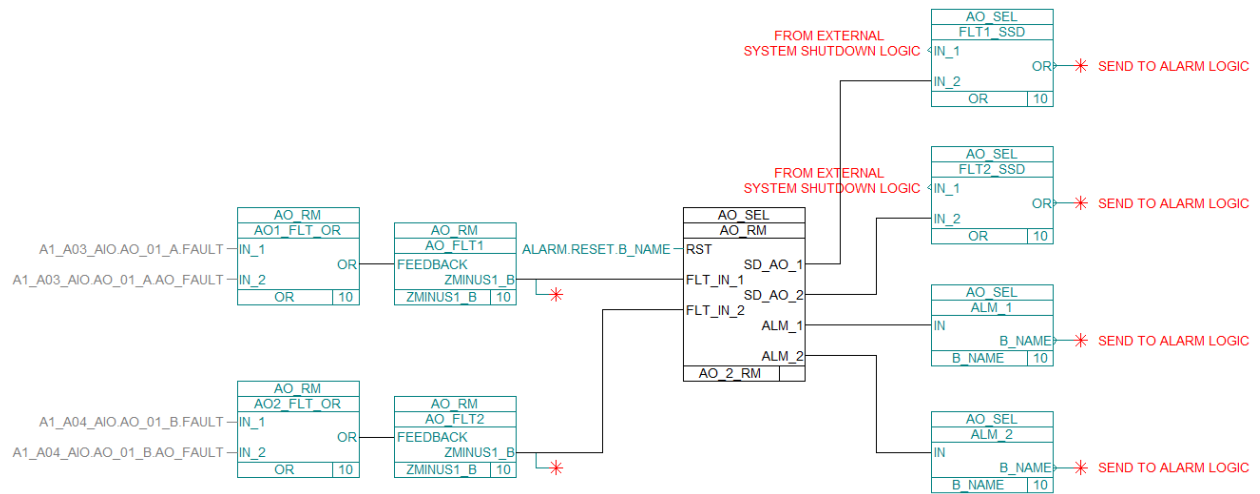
AO_SEL
FLT1_SSD
FROM EXTERNAL SYSTEM SHUTDOWN LOGIC
IN_1
OR
SEND TO ALARM LOGIC
IN_2
OR 10

AO_SEL
FLT2_SSD
FROM EXTERNAL SYSTEM SHUTDOWN LOGIC
IN_1
OR
SEND TO ALARM LOGIC
IN_2
OR 10

AO_RM
AO1_FLT_OR
A1_A03_AIO.AO_01_A.FAULT
IN_1
OR
A1_A03_AIO.AO_01_A.AO_FAULT
IN_2
OR 10

AO_RM
AO_FLT1
FEEDBACK
ZMINUS1_B
ZMINUS1_B 10

ALARM.RESET.B_NAME

AO_SEL
AO_RM
RST
SD_AO_1
FLT_IN_1
SD_AO_2
FLT_IN_2
ALM_1
ALM_2
AO_2_RM

AO_SEL
ALM_1
IN
B_NAME
SEND TO ALARM LOGIC
B_NAME 10

AO_RM
AO2_FLT_OR
A1_A04_AIO.AO_01_B.FAULT
IN_1
OR
A1_A04_AIO.AO_01_B.AO_FAULT
IN_2
OR 10

AO_RM
AO_FLT2
FEEDBACK
ZMINUS1_B
ZMINUS1_B 10

AO_SEL
ALM_2
IN
B_NAME
SEND TO ALARM LOGIC
B_NAME 10